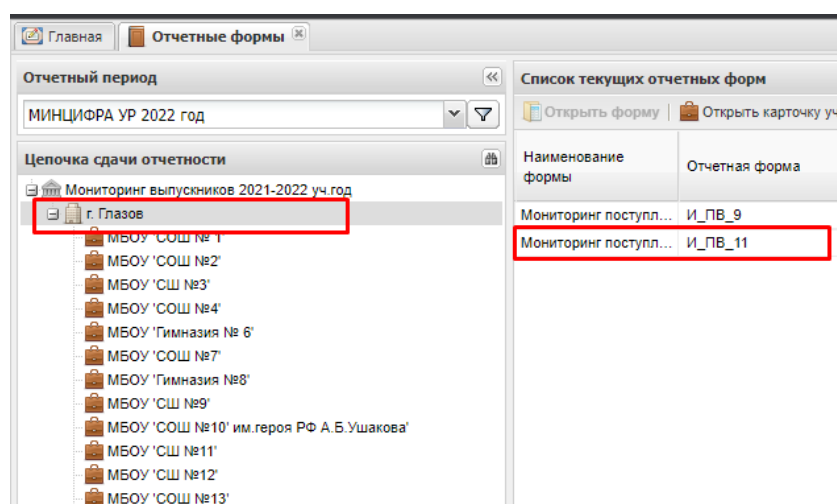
Главная | Отчетные формы

Отчетный период

МИНЦИФРА УР 2022 год

Цепочка сдачи отчетности

Мониторинг выпускников 2021-2022 уч.год

г. Глазов

МБОУ 'СОШ № 1'

МБОУ 'СОШ №2'

МБОУ 'СШ №3'

МБОУ 'СОШ №4'

МБОУ 'Гимназия № 6'

МБОУ 'СОШ №7'

МБОУ 'Гимназия №8'

МБОУ 'СШ №9'

МБОУ 'СОШ №10' им.героя РФ А.Б.Ушакова'

МБОУ 'СШ №11'

МБОУ 'СШ №12'

МБОУ 'СОШ №13'

Список текущих отчетных форм

Открыть форму | Открыть карточку уч

| Наименование формы | Отчетная форма |
|---|---|
| Мониторинг поступл... | И_ПВ_9 |
| Мониторинг поступл... | И_ПВ_11 |